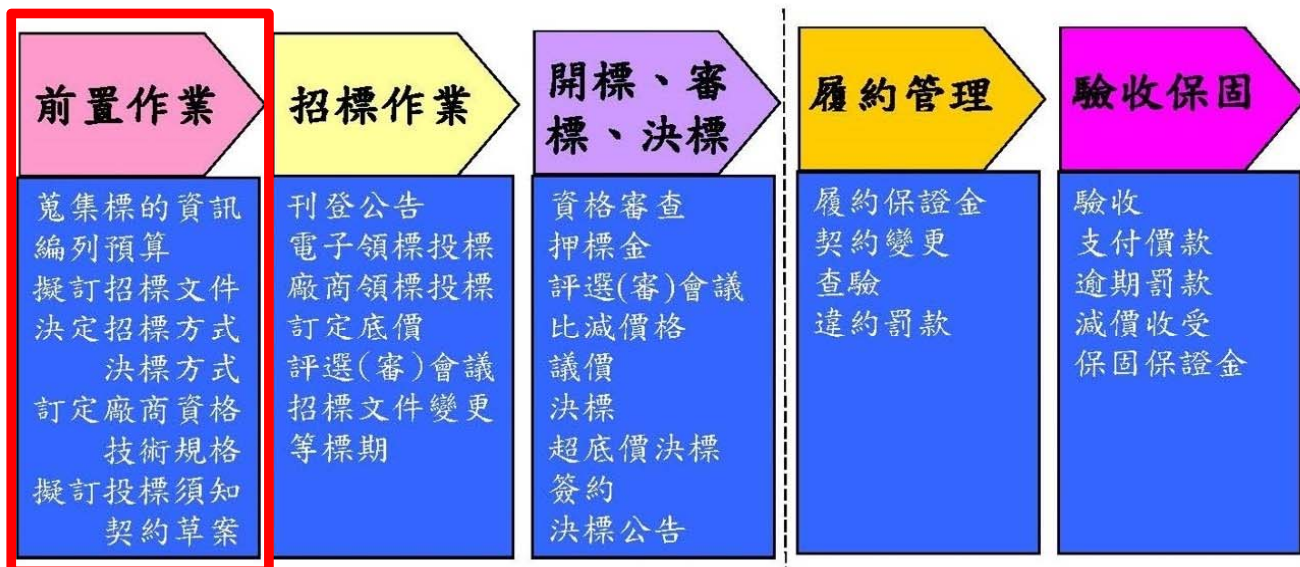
前置作業

蒐集標的資訊
編列預算
擬訂招標文件
決定招標方式
決標方式
訂定廠商資格
技術規格
擬訂投標須知
契約草案

招標作業

刊登公告
電子領標投標
廠商領標投標
訂定底價
評選(審)會議
招標文件變更
等標期

開標、審標、決標

資格審查
押標金
評選(審)會議
比減價格
議價
決標
超底價決標
簽約
決標公告

履約管理

履約保證金
契約變更
查驗
違約罰款

驗收保固

驗收
支付價款
逾期罰款
減價收受
保固保證金